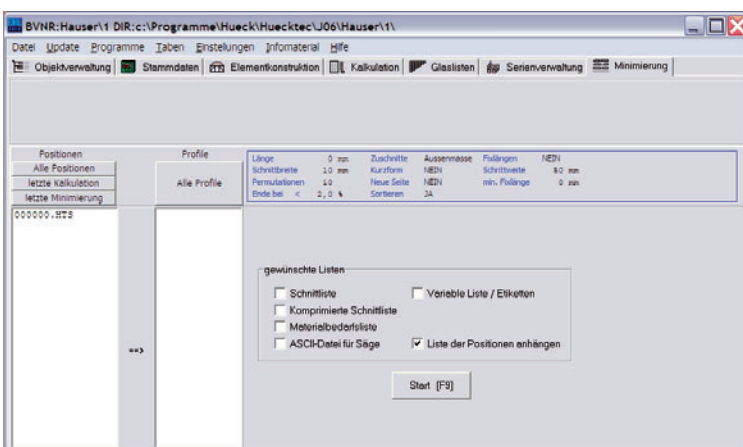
BVNR:Hauser\1 DIR:c:\Programme\Hueck\Huecktec\J06\Hauser\1\

Datei Update Programme Taben Einstellungen Infomaterial Hilfe

Objektverwaltung | Stammdaten | Elementkonstruktion | Kalkulation | Glaslisten | Serienverwaltung | Minimierung

Positionen
Alle Positionen
letzte Kalkulation
letzte Minimierung

Profile
Alle Profile

| Länge | 0 mm | Zuschnitte | Aussenmasse | Fixlängen | NEIN |
|---|---|---|---|---|---|
| Schnittbreite | 10 mm | Kurzform | NEIN | Schrittweite | 50 mm |
| Permutationen | 10 | Neue Seite | NEIN | min. Fixlänge | 0 mm |
| Ende bei < | 2,0 % | Sortieren | JA | | |

000000.HTS

==>

gewünschte Listen
Schnittliste
Variable Liste / Etiketten
Komprimierte Schnittliste
Materialbedarfsliste
ASCII-Datei für Säge
Liste der Positionen anhängen

Start [F9]